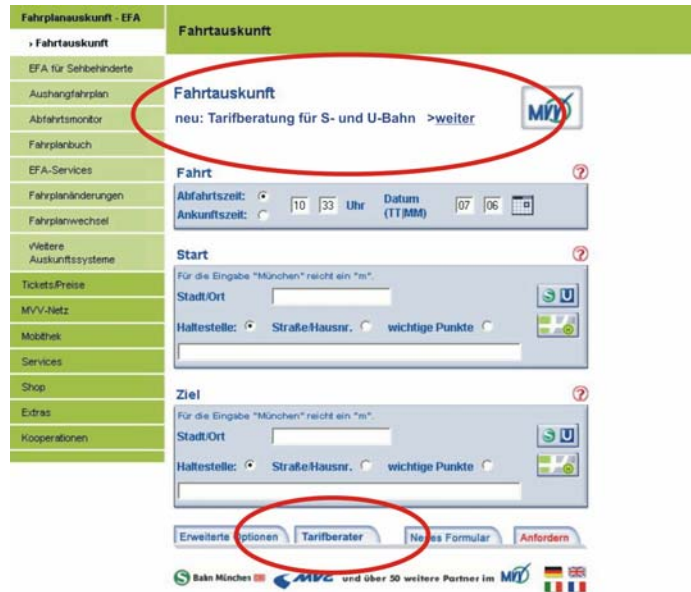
Fahrplanauskunft - EFA

› Fahrtauskunft

EFA für Sehbehinderte

Aushangfahrplan

Abfahrtsmonitor

Fahrplanbuch

EFA-Services

Fahrplanänderungen

Fahrplanwechsel

Weitere Auskunftssysteme

Tickets/Preise

MVV-Netz

Mobithek

Services

Shop

Extras

Kooperationen

Fahrtauskunft

Fahrtauskunft

neu: Tarifberatung für S- und U-Bahn >weiter

MVV

Fahrt

Abfahrtszeit:

Ankunftszeit:

10 33 Uhr

Datum (TT|MM)

07 06

Start

Für die Eingabe "München" reicht ein "m".

Stadt/Ort

Haltestelle: Straße/Hausnr. wichtige Punkte

Ziel

Für die Eingabe "München" reicht ein "m".

Stadt/Ort

Haltestelle: Straße/Hausnr. wichtige Punkte

Erweiterte Optionen Tarifberater Neues Formular Anfordern

S Bahn München MVG und über 50 weitere Partner im MVV